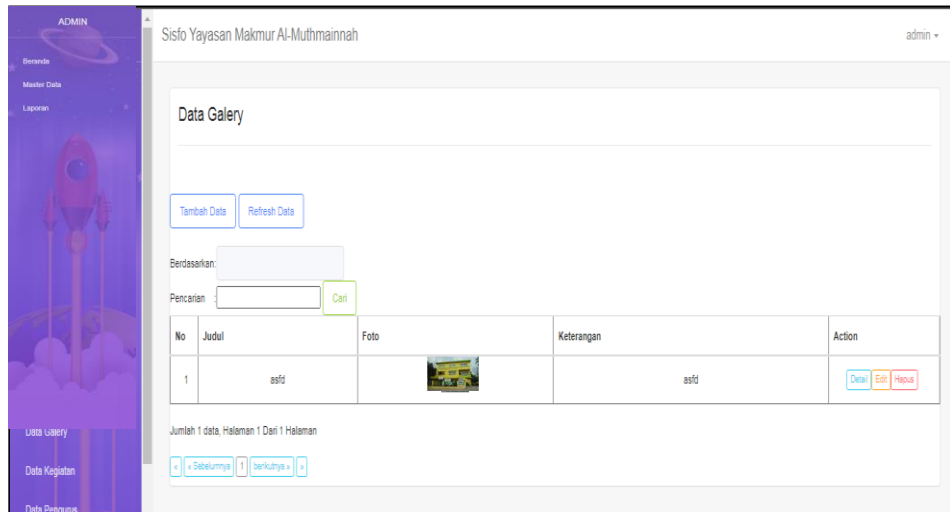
ADMIN

Beranda

Master Data

Laporan

Data Galery

Data Kegiatan

Data Pengurus

Sisfo Yayasan Makmur Al-Muthmainnah

admin ▾

Data Galery

Tambah Data

Refresh Data

Berdasarkan:

Pencarian :

Cari

| No | Judul | Foto | Keterangan | Action |
|---|---|---|---|---|
| 1 | asfd | | asfd | Detail Edit Hapus |

Jumlah 1 data, Halaman 1 Dari 1 Halaman

« « Sebelumnya 1 berikutnya » »